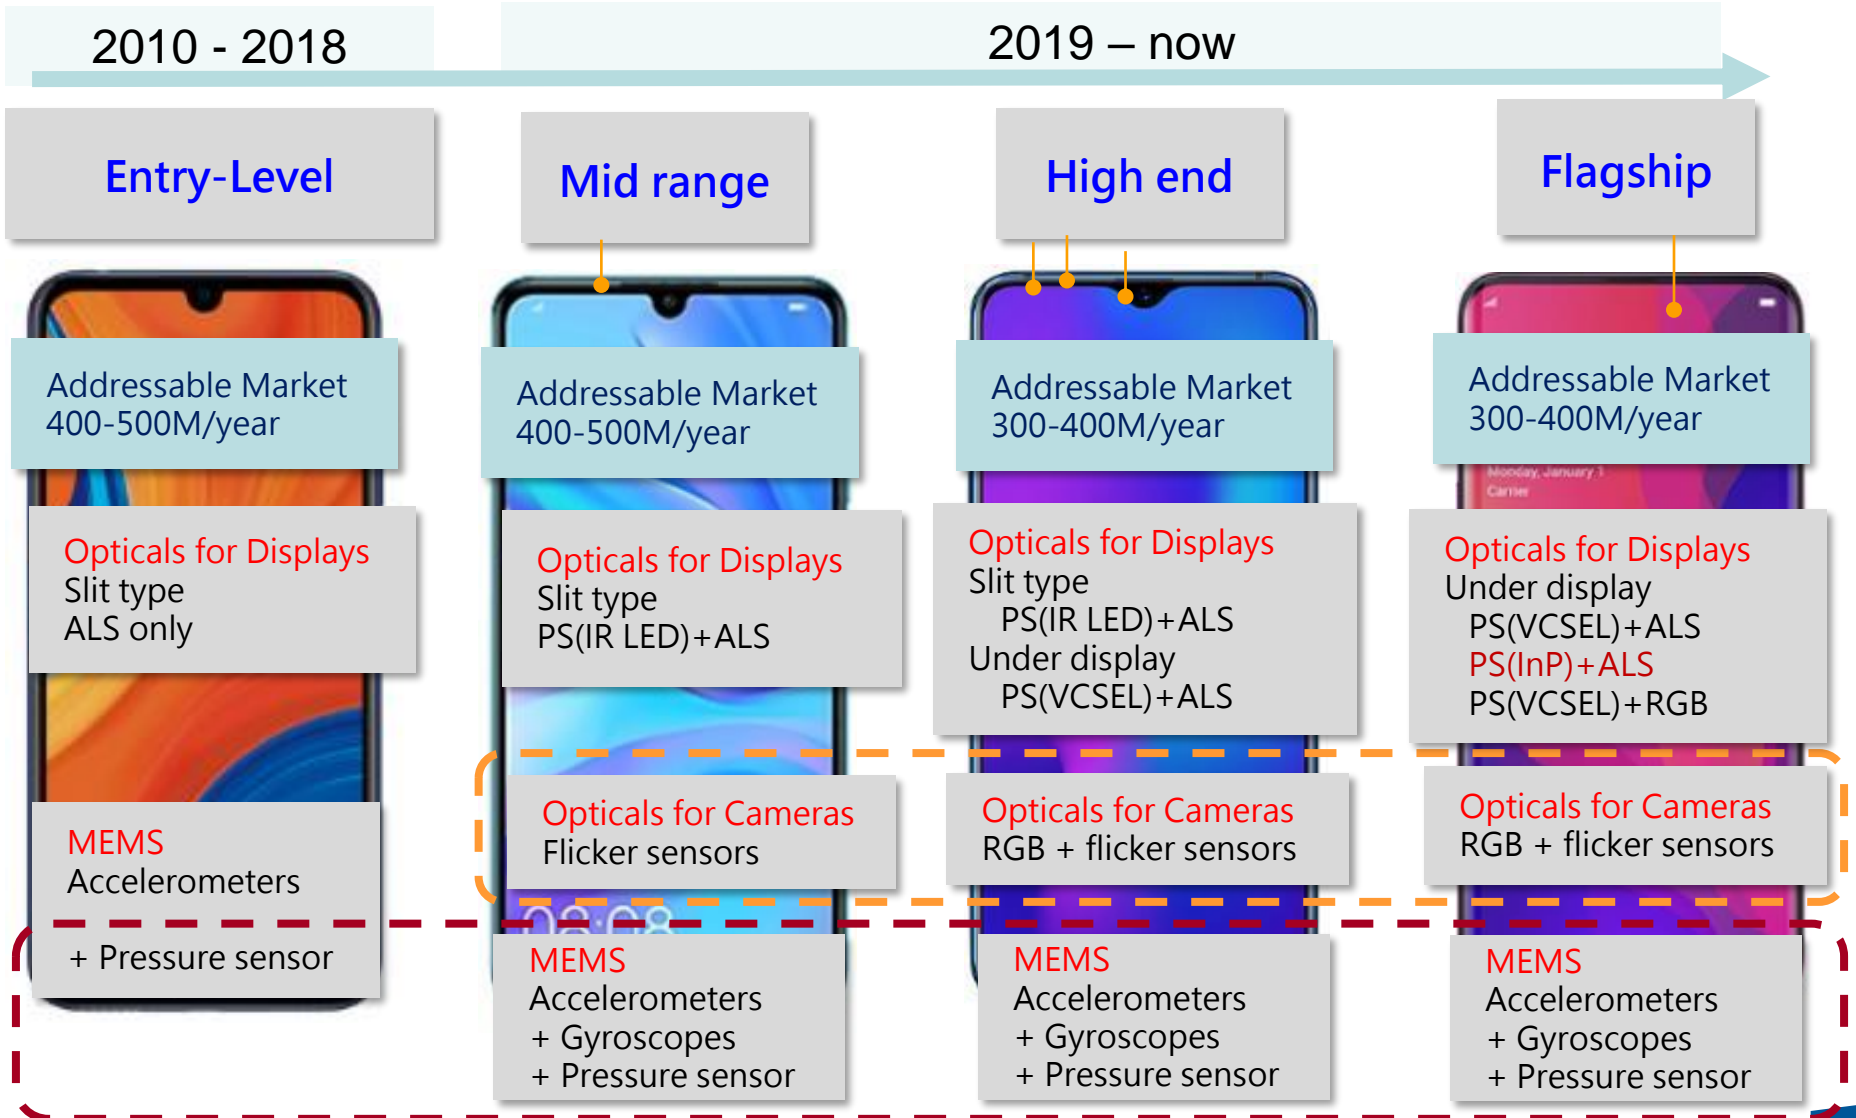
2010 - 2018

2019 – now

Entry-Level

Mid range

High end

Flagship

Addressable Market
400-500M/year

Addressable Market
400-500M/year

Addressable Market
300-400M/year

Addressable Market
300-400M/year

Monday, January 1
Carrier

Opticals for Displays
Slit type
ALS only

Opticals for Displays
Slit type
PS(IR LED)+ALS

Opticals for Displays
Slit type
PS(IR LED)+ALS
Under display
PS(VCSEL)+ALS

Opticals for Displays
Under display
PS(VCSEL)+ALS
PS(InP)+ALS
PS(VCSEL)+RGB

Opticals for Cameras
Flicker sensors

Opticals for Cameras
RGB + flicker sensors

Opticals for Cameras
RGB + flicker sensors

MEMS
Accelerometers

+ Pressure sensor

MEMS
Accelerometers
+ Gyroscopes
+ Pressure sensor

MEMS
Accelerometers
+ Gyroscopes
+ Pressure sensor

MEMS
Accelerometers
+ Gyroscopes
+ Pressure sensor